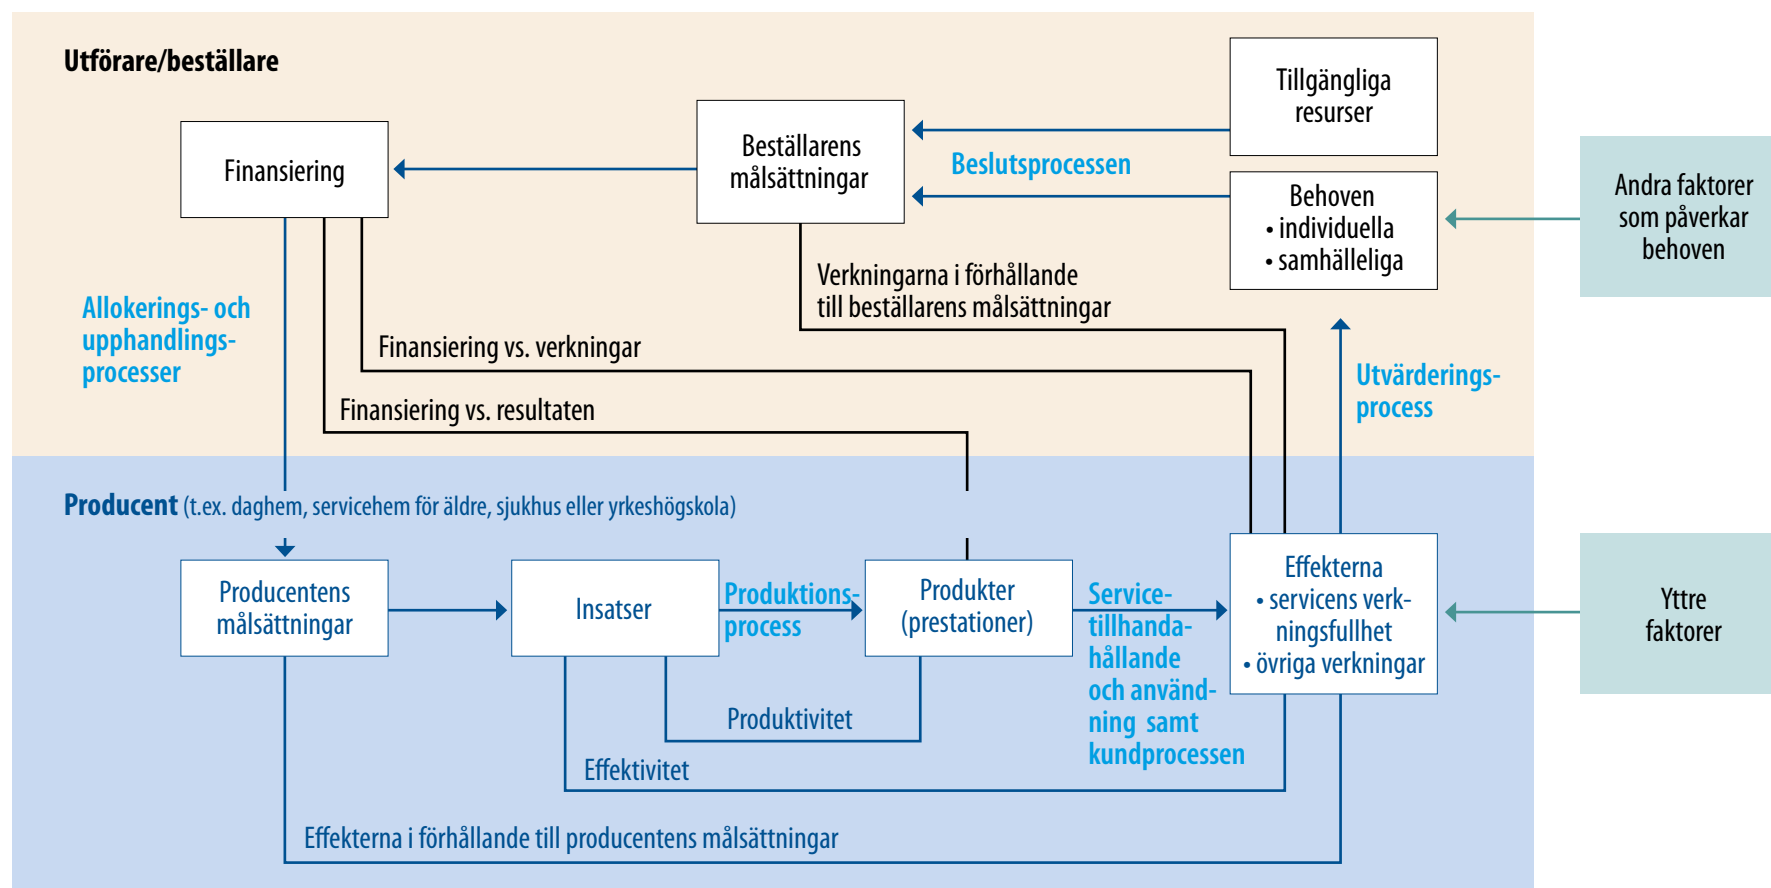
Utförare/beställare

Tillgängliga resurser

Beställarens målsättningar

Finansiering

Beslutsprocessen

Behoven
• individuella
• samhälleliga

Andra faktorer som påverkar behoven

Verkningarna i förhållande till beställarens målsättningar

Allokerings- och upphandlingsprocesser

Finansiering vs. verkningar

Utvärderingsprocess

Finansiering vs. resultaten

Producent (t.ex. daghem, servicehem för äldre, sjukhus eller yrkeshögskola)

Producentens målsättningar

Insatser

Produktionsprocess

Produkter (prestationer)

Servicetillhandahållande och användning samt kundprocessen

Effekterna
• servicens verkningsfullhet
• övriga verkningar

Yttre faktorer

Produktivitet

Effektivitet

Effekterna i förhållande till producentens målsättningar